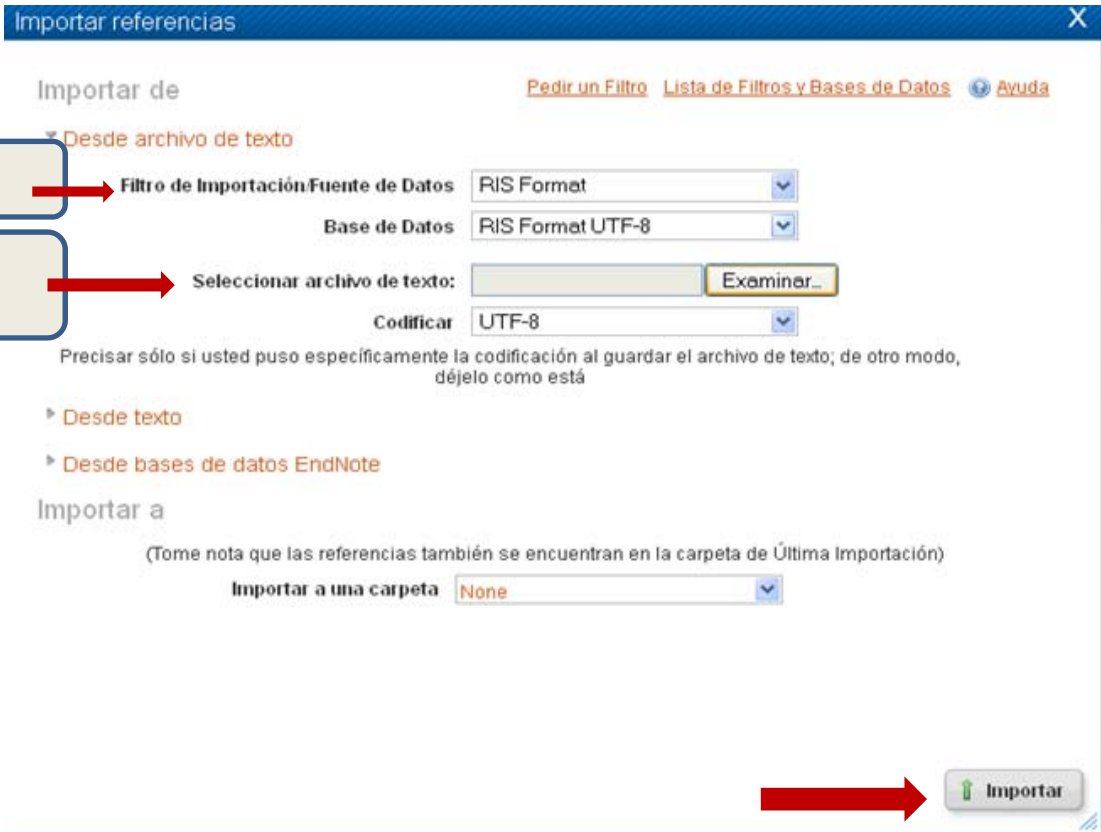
Importar referencias X

Importar de

Pedir un Filtro Lista de Filtros y Bases de Datos Ayuda

Desde archivo de texto

Filtro de Importación/Fuente de Datos RIS Format

Base de Datos RIS Format UTF-8

Seleccionar archivo de texto: Examinar...

Codificar UTF-8

Precisar sólo si usted puso específicamente la codificación al guardar el archivo de texto; de otro modo, déjelo como está

Desde texto

Desde bases de datos EndNote

Importar a

(Tome nota que las referencias también se encuentran en la carpeta de Última Importación)

Importar a una carpeta None

Importar